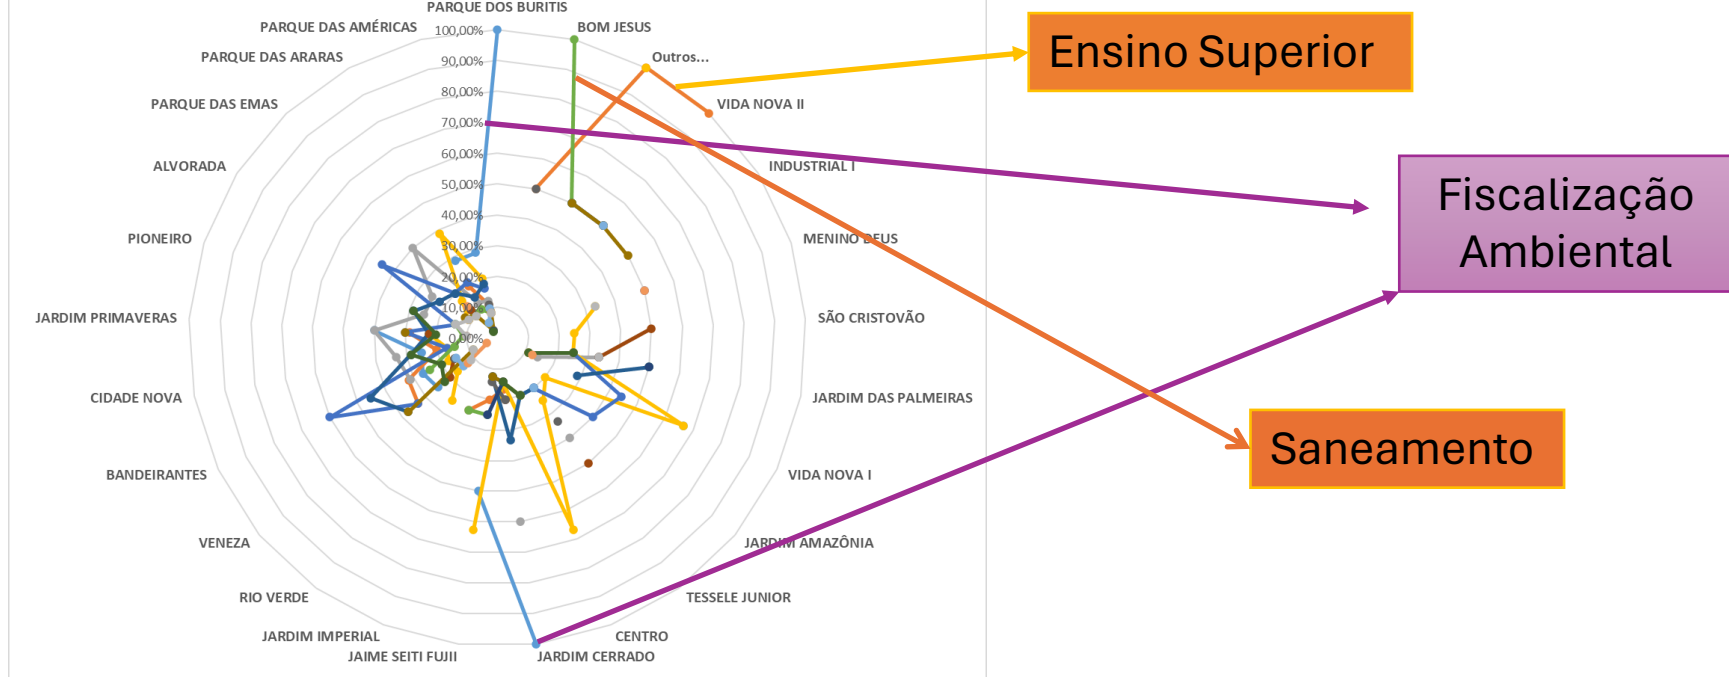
PARQUE DOS BURITIS
BOM JESUS
Outros...
VIDA NOVA II
INDUSTRIAL I
MENINO DEUS
SÃO CRISTOVÃO
JARDIM DAS PALMEIRAS
VIDA NOVA I
JARDIM AMAZÔNIA
TESSELE JUNIOR
CENTRO
JARDIM CERRADO
JAIME SEITI FUJII
JARDIM IMPERIAL
RIO VERDE
VENEZA
BANDEIRANTES
CIDADE NOVA
JARDIM PRIMAVERAS
PIONEIRO
ALVORADA
PARQUE DAS EMAS
PARQUE DAS ARARAS
PARQUE DAS AMÉRICAS

100,00%
90,00%
80,00%
70,00%
60,00%
50,00%
40,00%
30,00%
20,00%
10,00%
0,00%

Ensino Superior

Fiscalização Ambiental

Saneamento